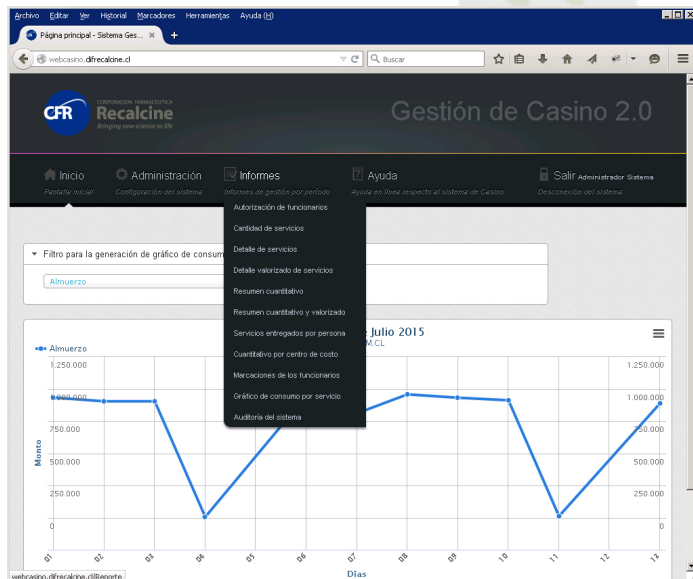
Archivo Editar Ver Historial Marcadores Herramientas Ayuda (H)

Página principal - Sistema Ges... ×

webcasino.dfrecalcine.cl

Buscar

CFR CORPORACIÓN FARMACÉUTICA Recalcine Bringing new science to life

Gestión de Casino 2.0

Inicio
Pantalla inicial

Administración
Configuración del sistema

Informes
Informes de gestión por período

Ayuda
Ayuda en línea respecto al sistema de Casino

Salir Administrador Sistema
Desconexión del sistema

Autorización de funcionarios
Cantidad de servicios
Detalle de servicios
Detalle valorizado de servicios
Resumen cuantitativo
Resumen cuantitativo y valorizado
Servicios entregados por persona
Cuantitativo por centro de costo
Marcaciones de los funcionarios
Gráfico de consumo por servicio
Auditoría del sistema

Filtro para la generación de gráfico de consum

Almuerzo

Julio 2015
M.CL

Almuerzo

Monto

1.250.000
1.000.000
750.000
500.000
250.000
0

1.250.000
1.000.000
750.000
500.000
250.000
0

01 02 03 04 05 06 07 08 09 10 11 12

Días

webcasino.dfrecalcine.cl/Reporte